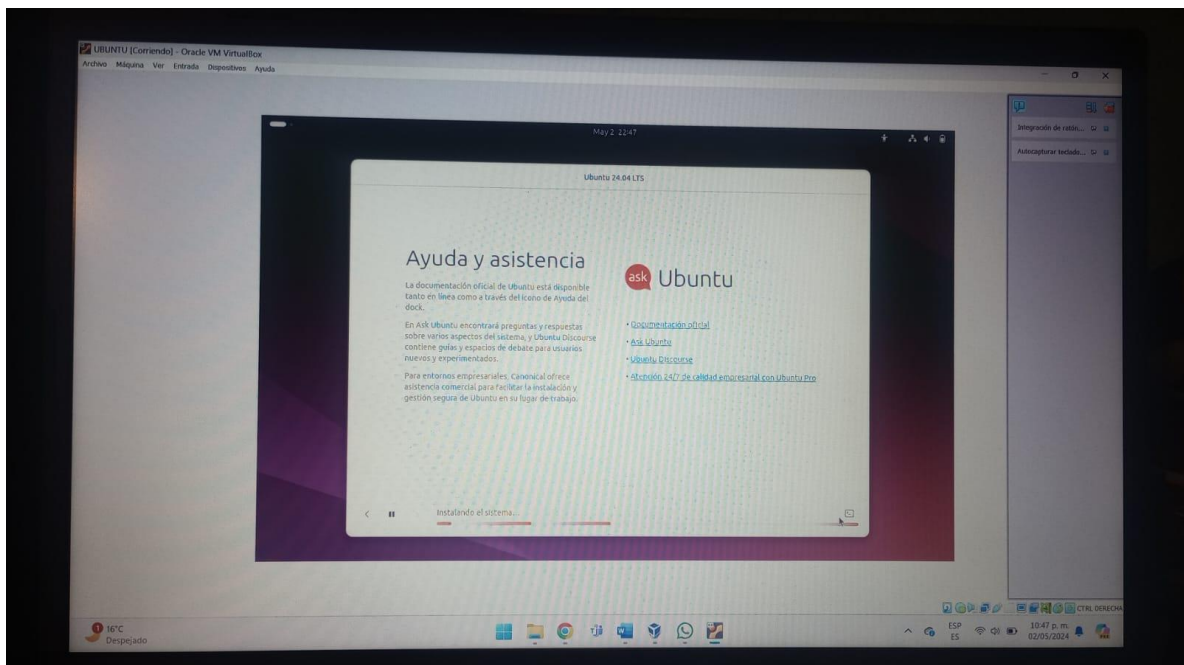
UBUNTU [Corriendo] - Oracle VM VirtualBox
Archivo Máquina Ver Entrada Dispositivos Ayuda

May 2 22:47

Ubuntu 24.04 LTS

Ayuda y asistencia

La documentación oficial de Ubuntu está disponible tanto en línea como a través del icono de Ayuda del dock.

En Ask Ubuntu encontrará preguntas y respuestas sobre varios aspectos del sistema, y Ubuntu Discourse contiene guías y espacios de debate para usuarios nuevos y experimentados.

Para entornos empresariales, Canonical ofrece asistencia comercial para facilitar la instalación y gestión segura de Ubuntu en su lugar de trabajo.

ask Ubuntu

• Documentación oficial
• Ask Ubuntu
• Ubuntu Discourse
• Atención 24/7 de calidad empresarial con Ubuntu Pro

Instalando el sistema...

Integración de ratón...
Autocapturar teclado...

CTRL DERECHA

16°C
Despejado

ESP
ES
10:47 p. m.
02/05/2024